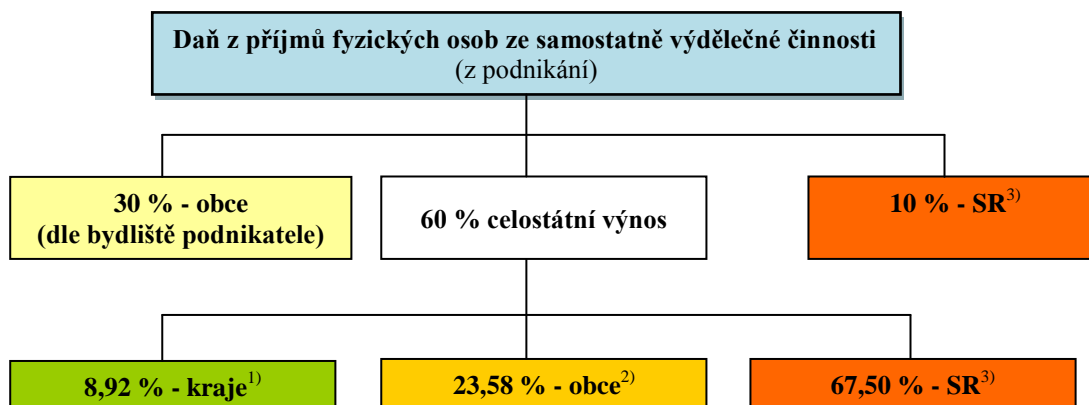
Daň z příjmů fyzických osob ze samostatně výdělečné činnosti
(z podnikání)

30 % - obce
(dle bydliště podnikatele)

60 % celostátní výnos

10 % - SR$^{3)}$

8,92 % - kraje$^{1)}$

23,58 % - obce$^{2)}$

67,50 % - SR$^{3)}$